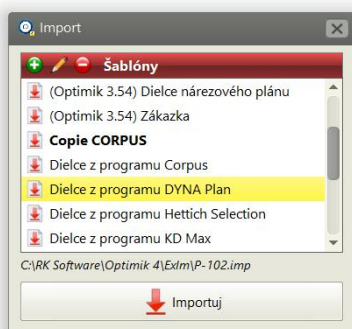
Import

Šablóny

(Optimik 3.54) Dielce nárezového plánu
(Optimik 3.54) Zákazka
Copie CORPUS
Dielce z programu Corpus
Dielce z programu DYNA Plan
Dielce z programu Hettich Selection
Dielce z programu KD Max

C:\RK Software\Optimik 4\Exlm\P-102.imp

Importuj